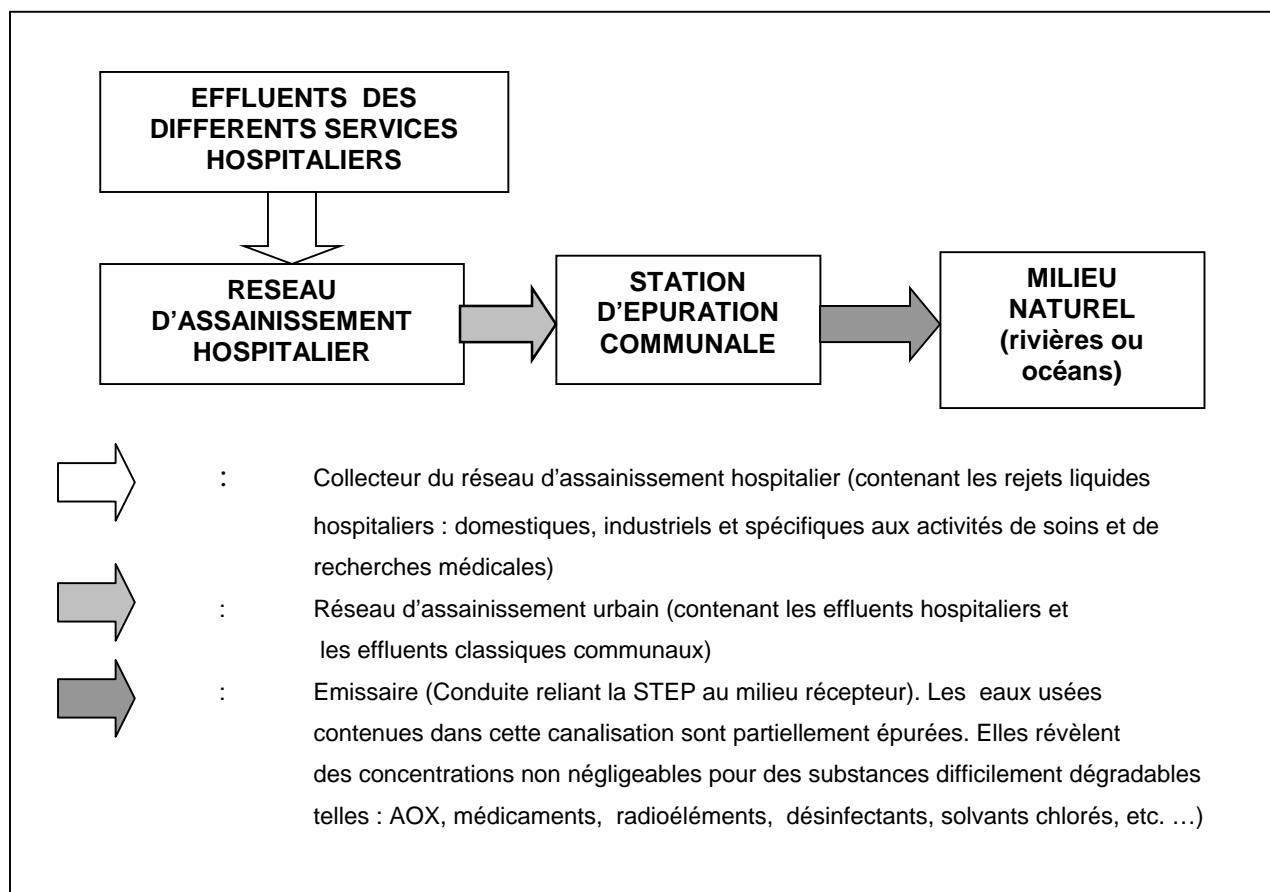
EFFLUENTS DES DIFFERENTS SERVICES HOSPITALIERS

RESEAU D'ASSAINISSEMENT HOSPITALIER

STATION D'EPURATION COMMUNALE

MILIEU NATUREL (rivières ou océans)

: Collecteur du réseau d'assainissement hospitalier (contenant les rejets liquides hospitaliers : domestiques, industriels et spécifiques aux activités de soins et de recherches médicales)

: Réseau d'assainissement urbain (contenant les effluents hospitaliers et les effluents classiques communaux)

: Emissaire (Conduite reliant la STEP au milieu récepteur). Les eaux usées contenues dans cette canalisation sont partiellement épurées. Elles révèlent des concentrations non négligeables pour des substances difficilement dégradables telles : AOX, médicaments, radioéléments, désinfectants, solvants chlorés, etc. …)